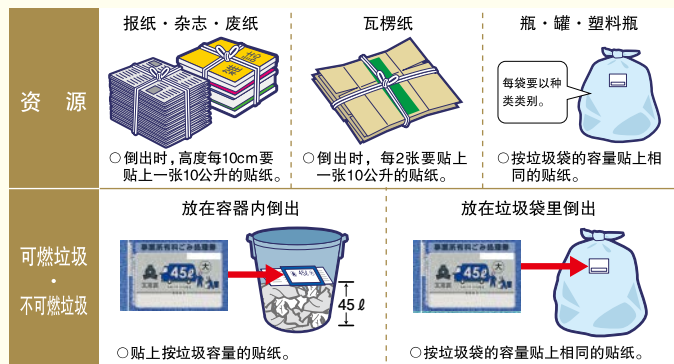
资　源

报纸・杂志・废纸

○倒出时，高度每10cm要贴上一张10公升的贴纸。

瓦楞纸

○倒出时，每2张要贴上一张10公升的贴纸。

瓶・罐・塑料瓶

每袋要以种类类别。

○按垃圾袋的容量贴上相同的贴纸。

可燃垃圾
・
不可燃垃圾

放在容器内倒出

45ℓ

45ℓ

○贴上按垃圾容量的贴纸。

放在垃圾袋里倒出

45ℓ

○按垃圾袋的容量贴上相同的贴纸。